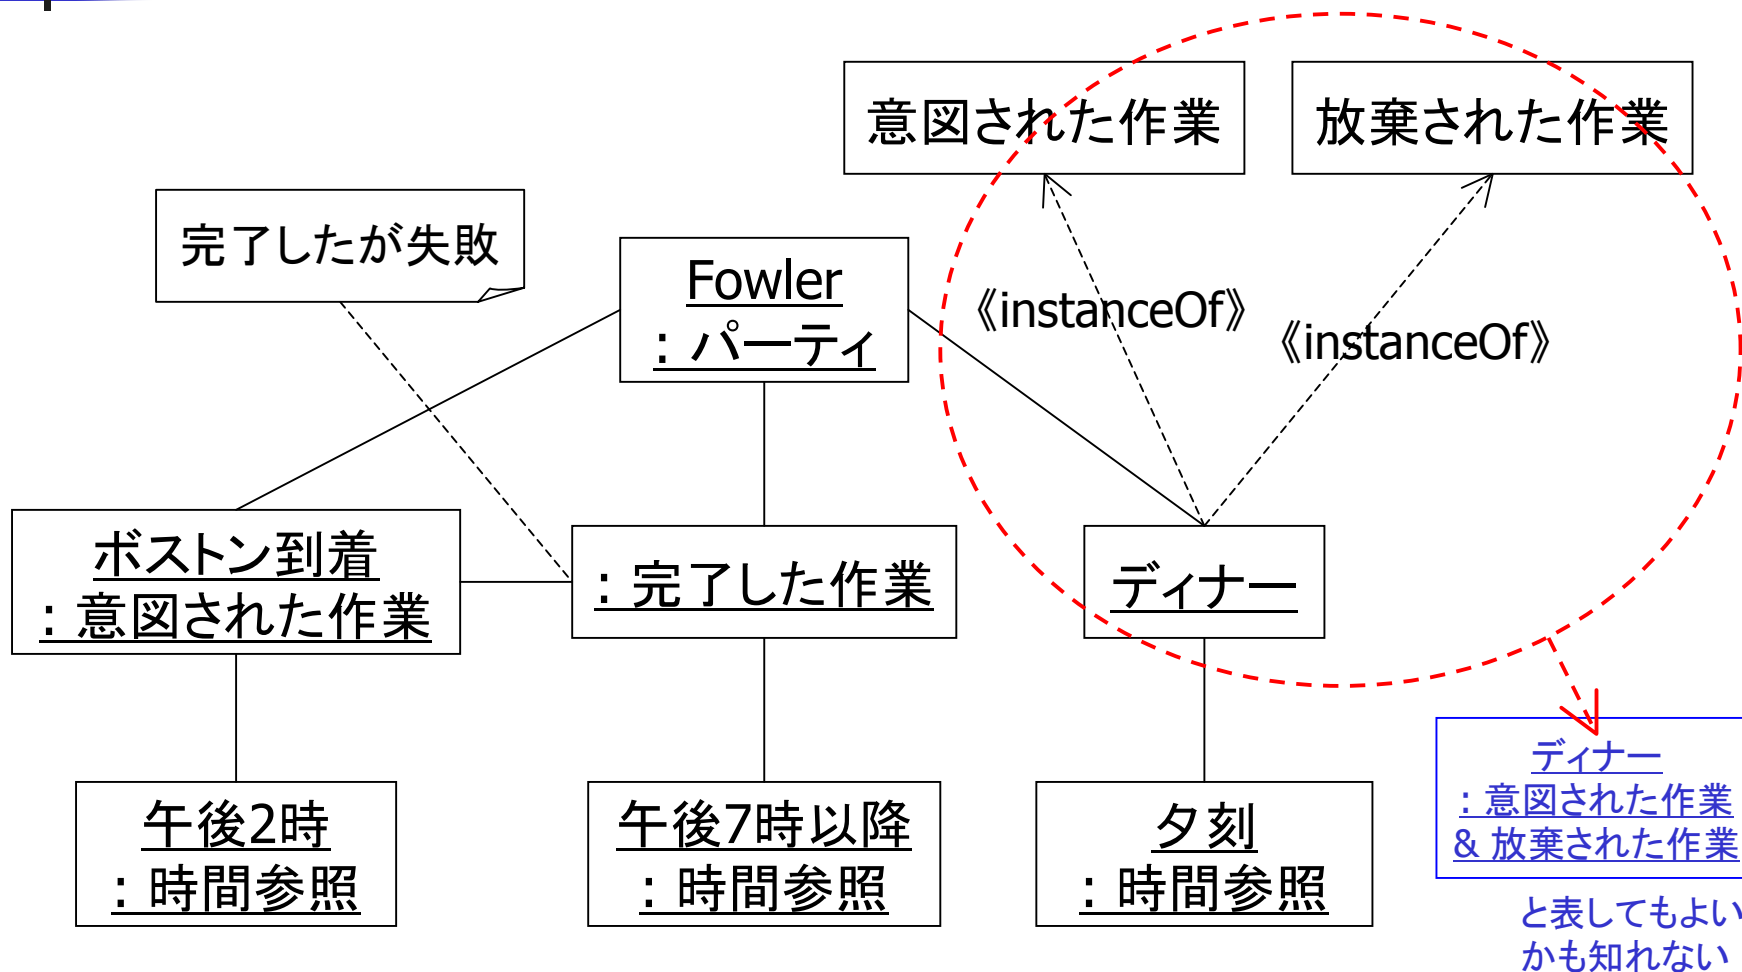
意図された作業

放棄された作業

完了したが失敗

Fowler
：パーティ

《instanceOf》

《instanceOf》

ボストン到着
：意図された作業

：完了した作業

ディナー

午後2時
：時間参照

午後7時以降
：時間参照

夕刻
：時間参照

ディナー
：意図された作業
＆放棄された作業

と表してもよい
かも知れない